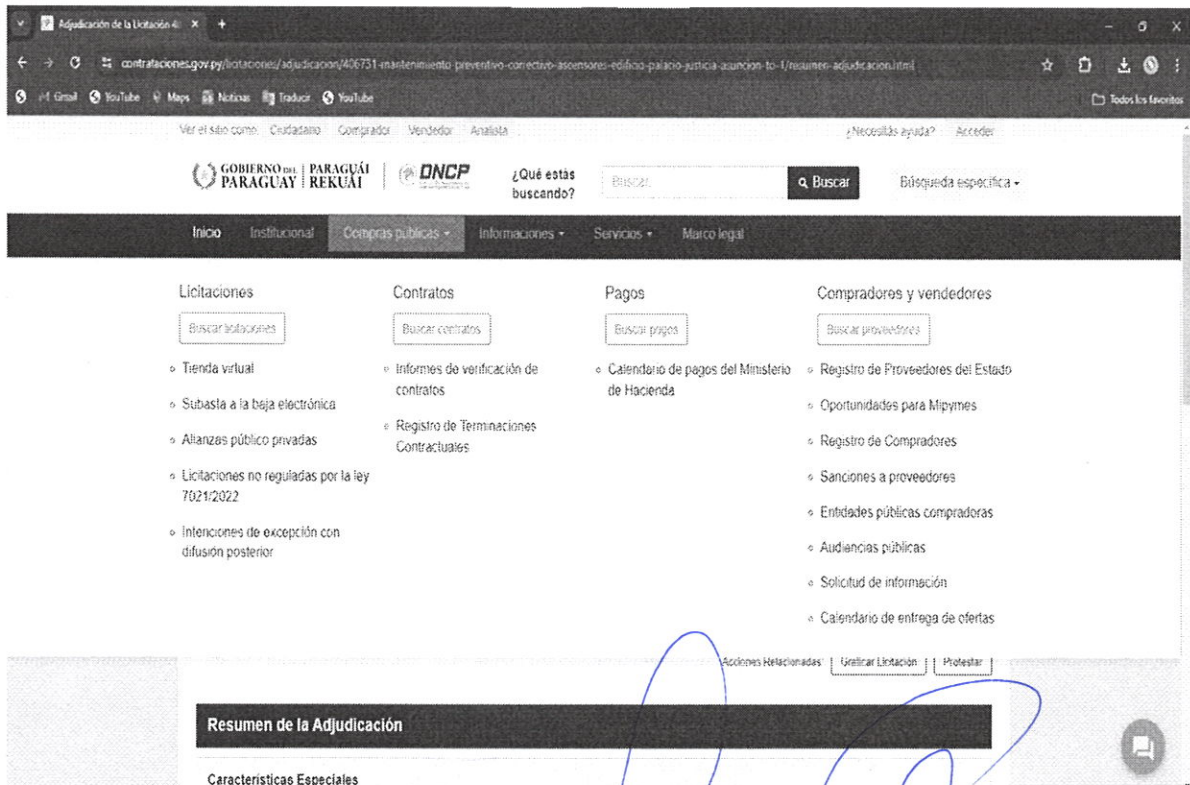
Adjudicación de la Licitación 4 ×  +

contrataciones.gov.py/licitaciones/adjudicacion/406731-mantenimiento-preventivo-correctivo-ascensores-edificio-palacio-justicia-asuncion-to-1/resumen-adjudicacion.html

Gmail  YouTube  Maps  Noticias  Traducir  YouTube  Todos los favoritos

Ver el sitio como: Ciudadano  Comprador  Vendedor  Analista  ¿Necesitás ayuda?  Acceder

GOBIERNO DEL PARAGUAY | PARAGUÁI REKUÁI  DNCP  ¿Qué estás buscando?  Buscar  Buscar  Búsqueda específica

Inicio  Institucional  Compras públicas  Informaciones  Servicios  Marco legal

Licitaciones
Buscar licitaciones
- Tienda virtual
- Subasta a la baja electrónica
- Alianzas público privadas
- Licitaciones no reguladas por la ley 7021/2022
- Intenciones de excepción con difusión posterior

Contratos
Buscar contratos
- Informes de verificación de contratos
- Registro de Terminaciones Contractuales

Pagos
Buscar pagos
- Calendario de pagos del Ministerio de Hacienda

Compradores y vendedores
Buscar proveedores
- Registro de Proveedores del Estado
- Oportunidades para Mipymes
- Registro de Compradores
- Sanciones a proveedores
- Entidades públicas compradoras
- Audiencias públicas
- Solicitud de información
- Calendario de entrega de ofertas

Acciones Relacionadas  Graficar Licitación  Protestar

Resumen de la Adjudicación

Características Especiales